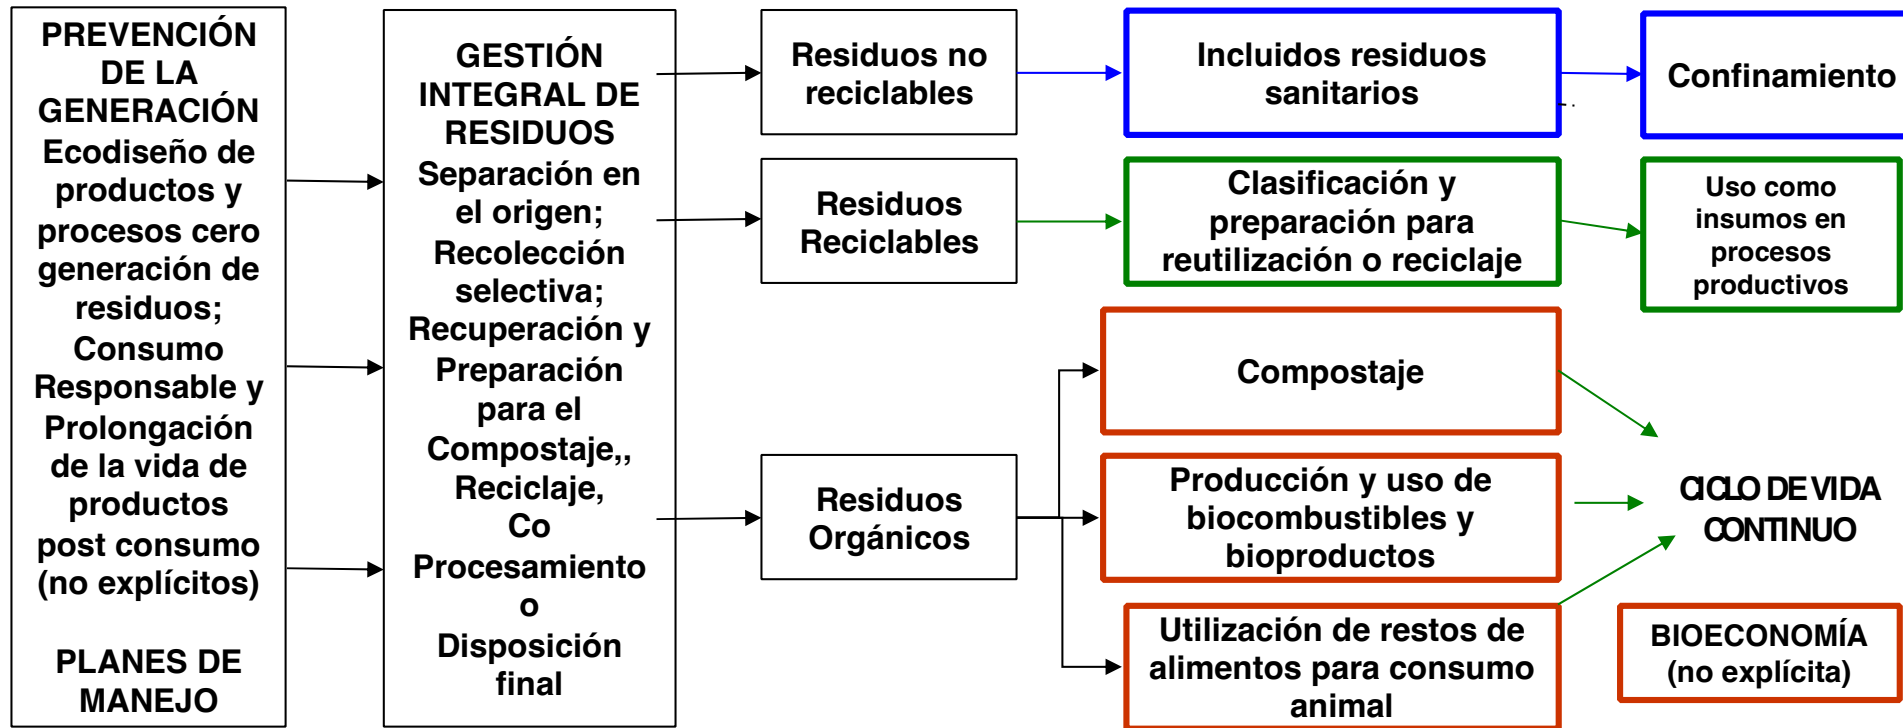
PREVENCIÓN DE LA GENERACIÓN Ecodiseño de productos y procesos cero generación de residuos; Consumo Responsable y Prolongación de la vida de productos post consumo (no explícitos)

PLANES DE MANEJO

GESTIÓN INTEGRAL DE RESIDUOS Separación en el origen; Recolección selectiva; Recuperación y Preparación para el Compostaje,, Reciclaje, Co Procesamiento o Disposición final

Residuos no reciclables

Residuos Reciclables

Residuos Orgánicos

Incluidos residuos sanitarios

Confinamiento

Clasificación y preparación para reutilización o reciclaje

Uso como insumos en procesos productivos

Compostaje

Producción y uso de biocombustibles y bioproductos

Utilización de restos de alimentos para consumo animal

CICLO DE VIDA CONTINUO

BIOECONOMÍA (no explícita)